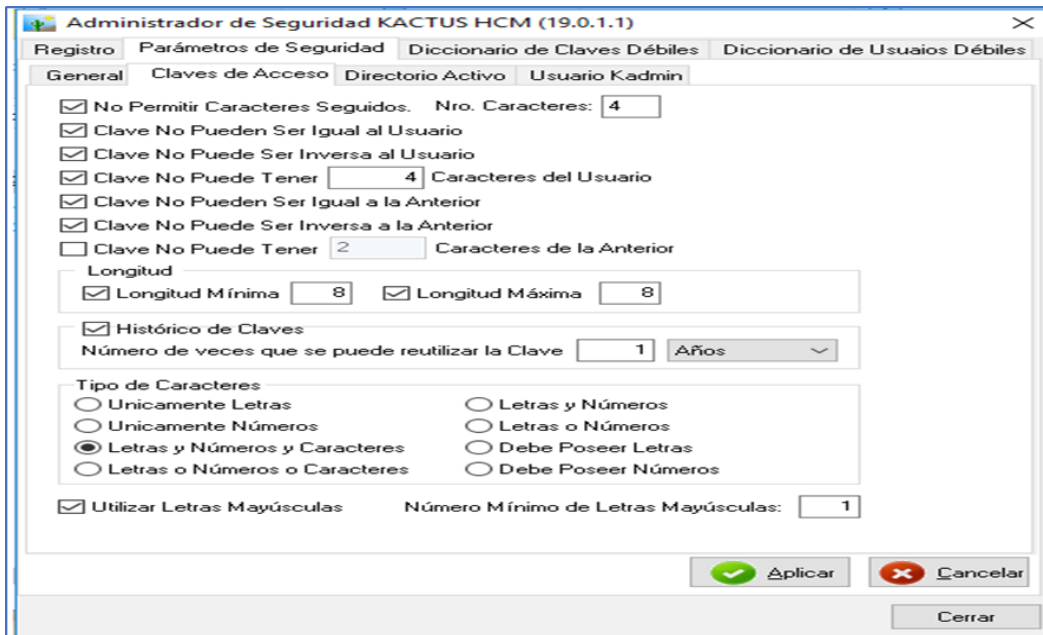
Administrador de Seguridad KACTUS HCM (19.0.1.1)

Registro | Parámetros de Seguridad | Diccionario de Claves Débiles | Diccionario de Usuaios Débiles

General | Claves de Acceso | Directorio Activo | Usuario Kadmin

No Permitir Caracteres Seguidos. Nro. Caracteres: 4
Clave No Pueden Ser Igual al Usuario
Clave No Puede Ser Inversa al Usuario
Clave No Puede Tener 4 Caracteres del Usuario
Clave No Pueden Ser Igual a la Anterior
Clave No Puede Ser Inversa a la Anterior
Clave No Puede Tener 2 Caracteres de la Anterior

Longitud
Longitud Mínima 8 Longitud Máxima 8

Histórico de Claves
Número de veces que se puede reutilizar la Clave 1 Años

Tipo de Caracteres
Unicamente Letras
Unicamente Números
Letras y Números y Caracteres
Letras o Números o Caracteres
Letras y Números
Letras o Números
Debe Poseer Letras
Debe Poseer Números

Utilizar Letras Mayúsculas Número Mínimo de Letras Mayúsculas: 1

Aplicar Cancelar

Cerrar